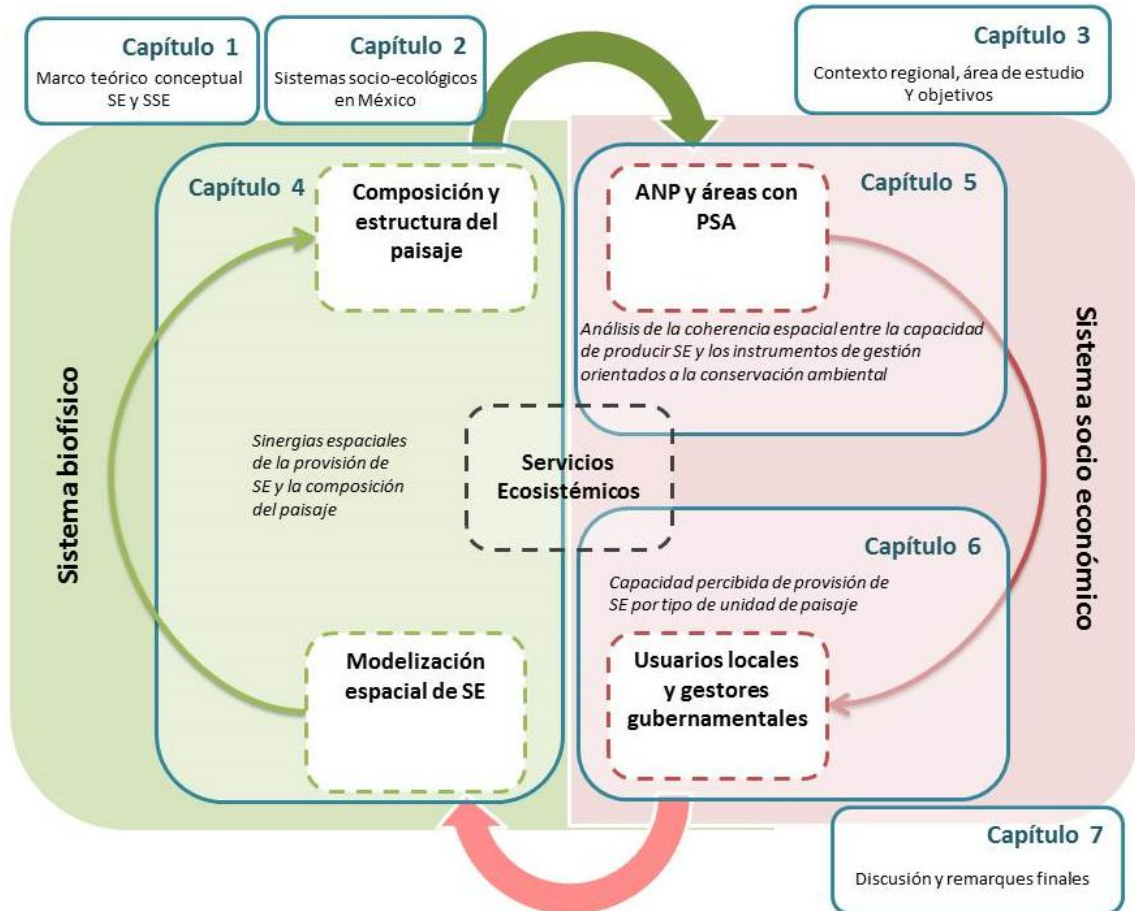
Capítulo 1
Marco teórico conceptual SE y SSE

Capítulo 2
Sistemas socio-ecológicos en México

Capítulo 3
Contexto regional, área de estudio Y objetivos

Sistema biofísico

Capítulo 4

Composición y estructura del paisaje

Sinergias espaciales de la provisión de SE y la composición del paisaje

Modelización espacial de SE

Servicios Ecosistémicos

ANP y áreas con PSA

Capítulo 5

Análisis de la coherencia espacial entre la capacidad de producir SE y los instrumentos de gestión orientados a la conservación ambiental

Capítulo 6

Capacidad percibida de provisión de SE por tipo de unidad de paisaje

Usuarios locales y gestores gubernamentales

Sistema socio económico

Capítulo 7
Discusión y remarques finales